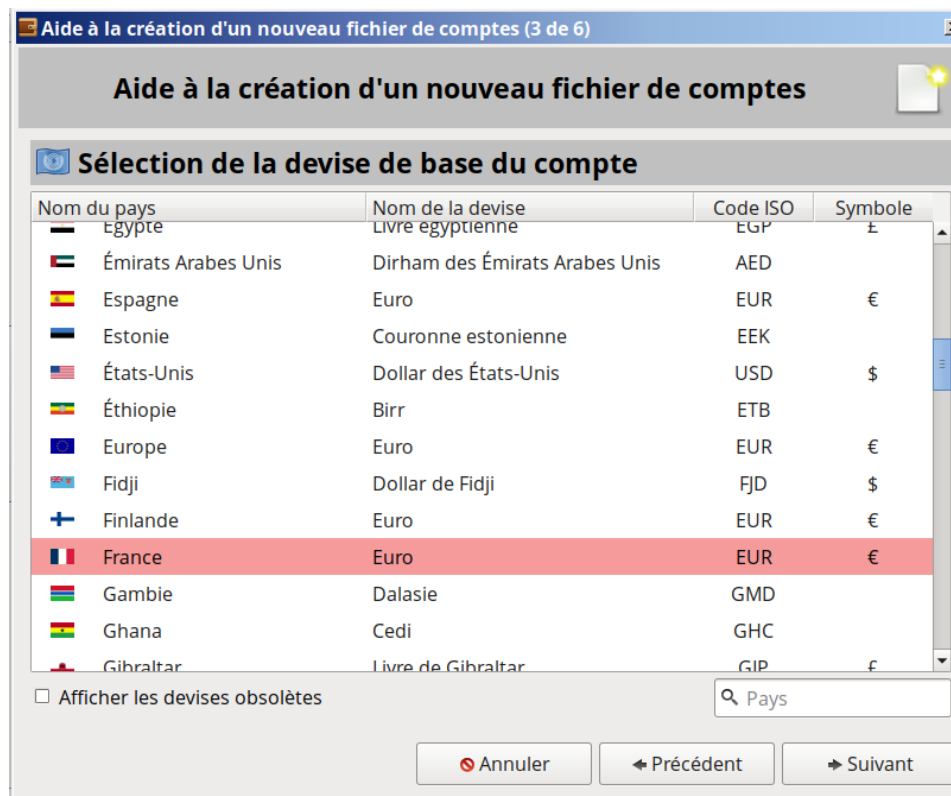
Aide à la création d'un nouveau fichier de comptes (3 de 6)

Aide à la création d'un nouveau fichier de comptes

Sélection de la devise de base du compte

| Nom du pays | Nom de la devise | Code ISO | Symbole |
|---|---|---|---|
| Égypte | Livre égyptienne | EGP | £ |
| Émirats Arabes Unis | Dirham des Émirats Arabes Unis | AED | |
| Espagne | Euro | EUR | € |
| Estonie | Couronne estonienne | EEK | |
| États-Unis | Dollar des États-Unis | USD | $ |
| Éthiopie | Birr | ETB | |
| Europe | Euro | EUR | € |
| Fidji | Dollar de Fidji | FJD | $ |
| Finlande | Euro | EUR | € |
| France | Euro | EUR | € |
| Gambie | Dalasie | GMD | |
| Ghana | Cedi | GHC | |
| Gibraltar | Livre de Gibraltar | GIP | £ |

Afficher les devises obsolètes

Pays

Annuler | Précédent | Suivant